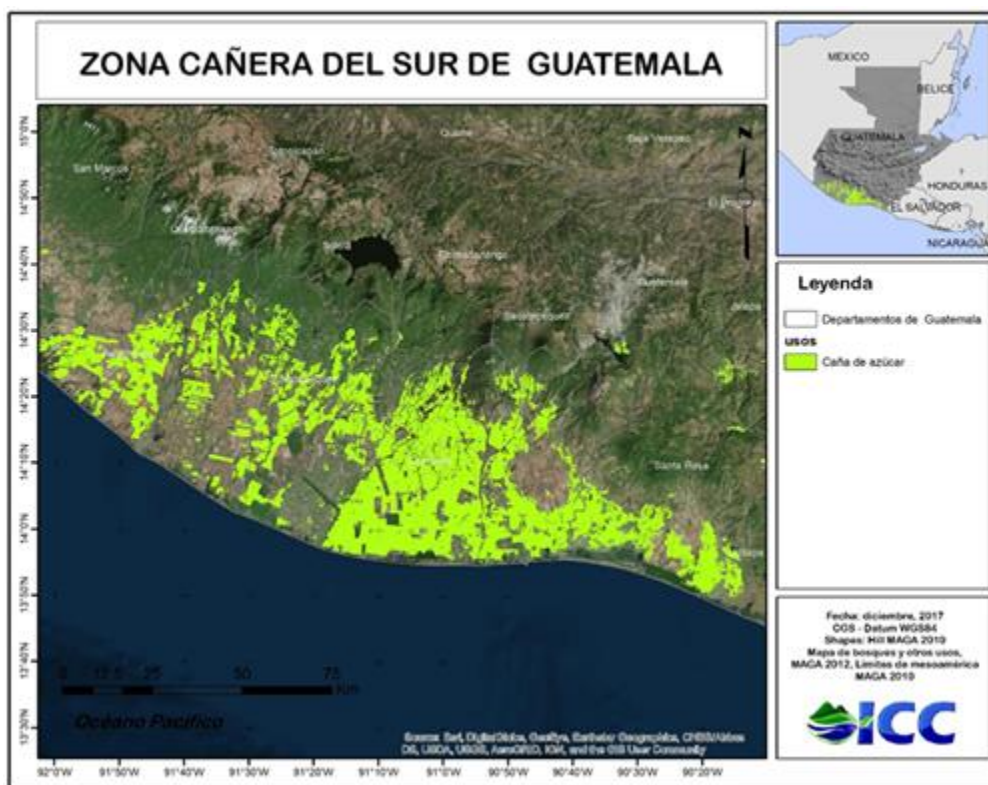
ZONA CAÑERA DEL SUR DE GUATEMALA

MEXICO
BELICE
GUATEMALA
HONDURAS
EL SALVADOR
NICARAGUA

Leyenda
Departamentos de Guatemala
usos
Caña de azúcar

Fecha: diciembre, 2017
CGS - Datum WGS84
Shapes: Hil MAGA 2010
Mapa de bosques y otros usos, MAGA 2012, Limites de mesoamérica MAGA 2010

ICC

San Marcos
Quetzaltenango
Santa Rosa
Océano Pacífico

0 12.5 25 50 75 Km

Source: Esri, DigitalGlobe, GeoEye, Earthstar Geographics, CNES/Airbus DS, USDA, USGS, AeroGRID, IGN, and the GIS User Community

15°0'N
14°50'N
14°40'N
14°30'N
14°20'N
14°10'N
14°0'N
13°50'N
13°40'N
13°30'N

92°0'W 91°50'W 91°40'W 91°30'W 91°20'W 91°10'W 91°0'W 90°50'W 90°40'W 90°30'W 90°20'W